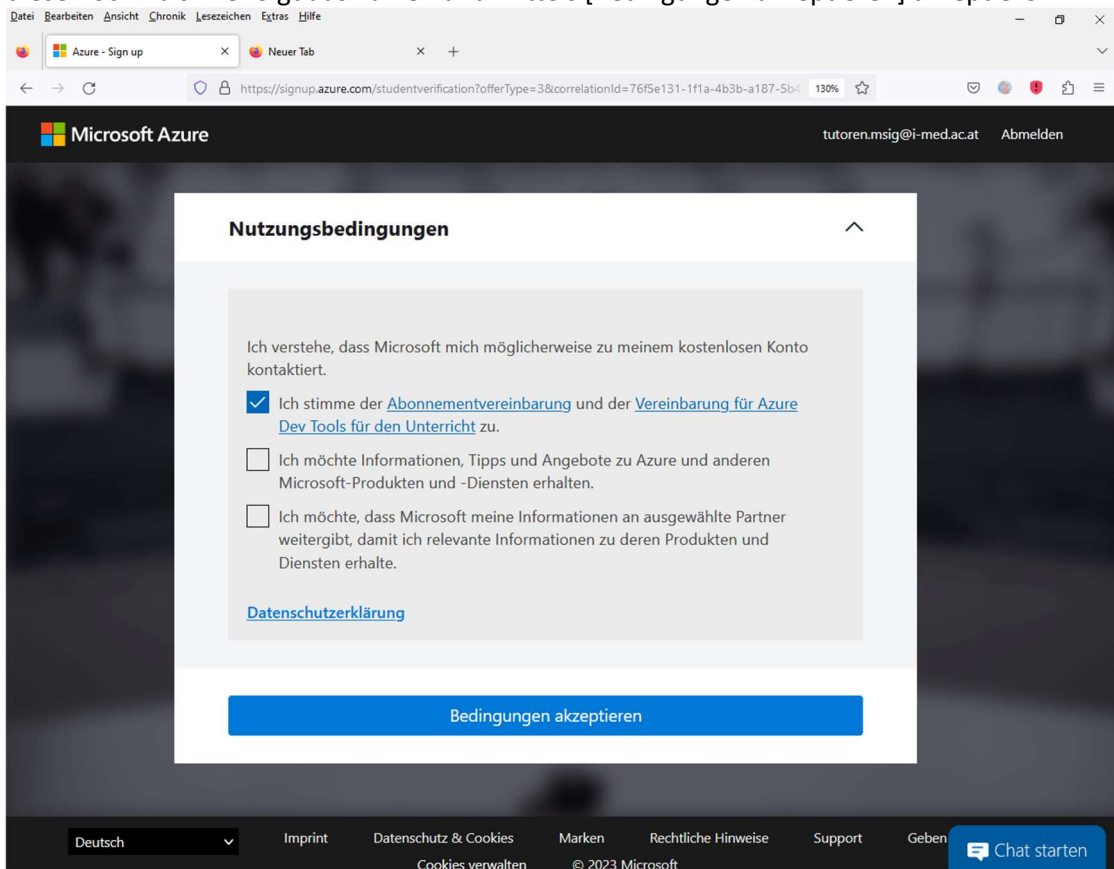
Datei Bearbeiten Ansicht Chronik Lesezeichen Extras Hilfe

Azure - Sign up
Neuer Tab

https://signup.azure.com/studentverification?offerType=3&correlationId=76f5e131-1f1a-4b3b-a187-5b4
130%

Microsoft Azure
tutoren.msig@i-med.ac.at Abmelden

Nutzungsbedingungen

Ich verstehe, dass Microsoft mich möglicherweise zu meinem kostenlosen Konto kontaktiert.

Ich stimme der Abonnementvereinbarung und der Vereinbarung für Azure Dev Tools für den Unterricht zu.

Ich möchte Informationen, Tipps und Angebote zu Azure und anderen Microsoft-Produkten und -Diensten erhalten.

Ich möchte, dass Microsoft meine Informationen an ausgewählte Partner weitergibt, damit ich relevante Informationen zu deren Produkten und Diensten erhalte.

Datenschutzerklärung

Bedingungen akzeptieren

Deutsch
Imprint
Datenschutz & Cookies
Marken
Rechtliche Hinweise
Support
Geben
Chat starten
Cookies verwalten
© 2023 Microsoft